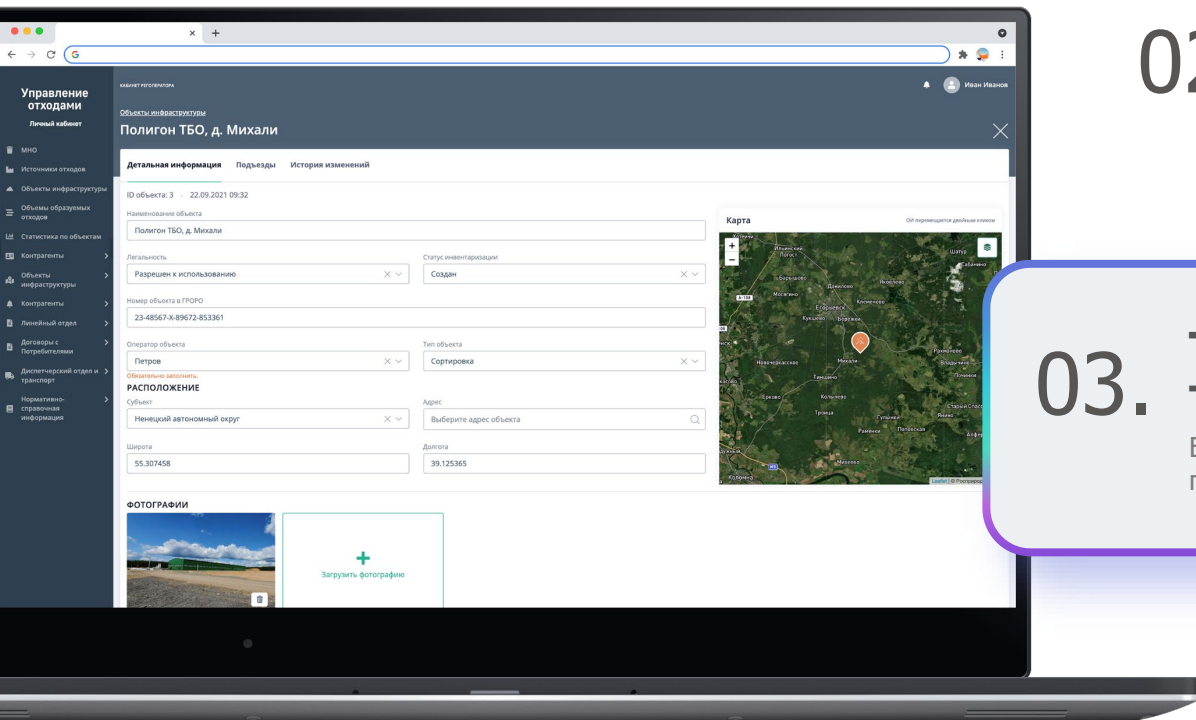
Управление отходами
Личный кабинет

МНО
Источники отходов
Объекты инфраструктуры
Объемы образуемых отходов
Статистика по объектам
Контрагенты
Объекты инфраструктуры
Контрагенты
Линейный отдел
Договоры с Потребителями
Диспетчерский отдел и транспорт
Нормативно-справочная информация

КАБИНЕТ РЕГОПЕРАТОРА
Иван Иванов

Объекты инфраструктуры
Полигон ТБО, д. Михали

Детальная информация
Подъезды
История изменений

ID объекта: 3 22.09.2021 09:32

Наименование объекта
Полигон ТБО, д. Михали

Легальность
Разрешен к использованию

Статус инвентаризации
Создан

Номер объекта в ГРОРО
23-48567-X-89672-853361

Оператор объекта
Петров
Обязательно заполнить

Тип объекта
Сортировка

РАСПОЛОЖЕНИЕ

Субъект
Ненецкий автономный округ

Адрес
Выберите адрес объекта

Широта
55.307458

Долгота
39.125365

Карта
ОИ перемещается двойным кликом

Ильинский Погост
Барышово
Давыдово
Яковлево
Шатур
Мосеево
Егорьевск
Клименово
Бережки
Кукшево
Новочеркасское
Михали
Ханевево
Тимшево
Ереево
Кольцево
Троица
Гульнево
Раменка
Поповская
Ивановo
Колычево
Leaflet | © Openmaps

ФОТОГРАФИИ

Загрузить фотографию

02

03.
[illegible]